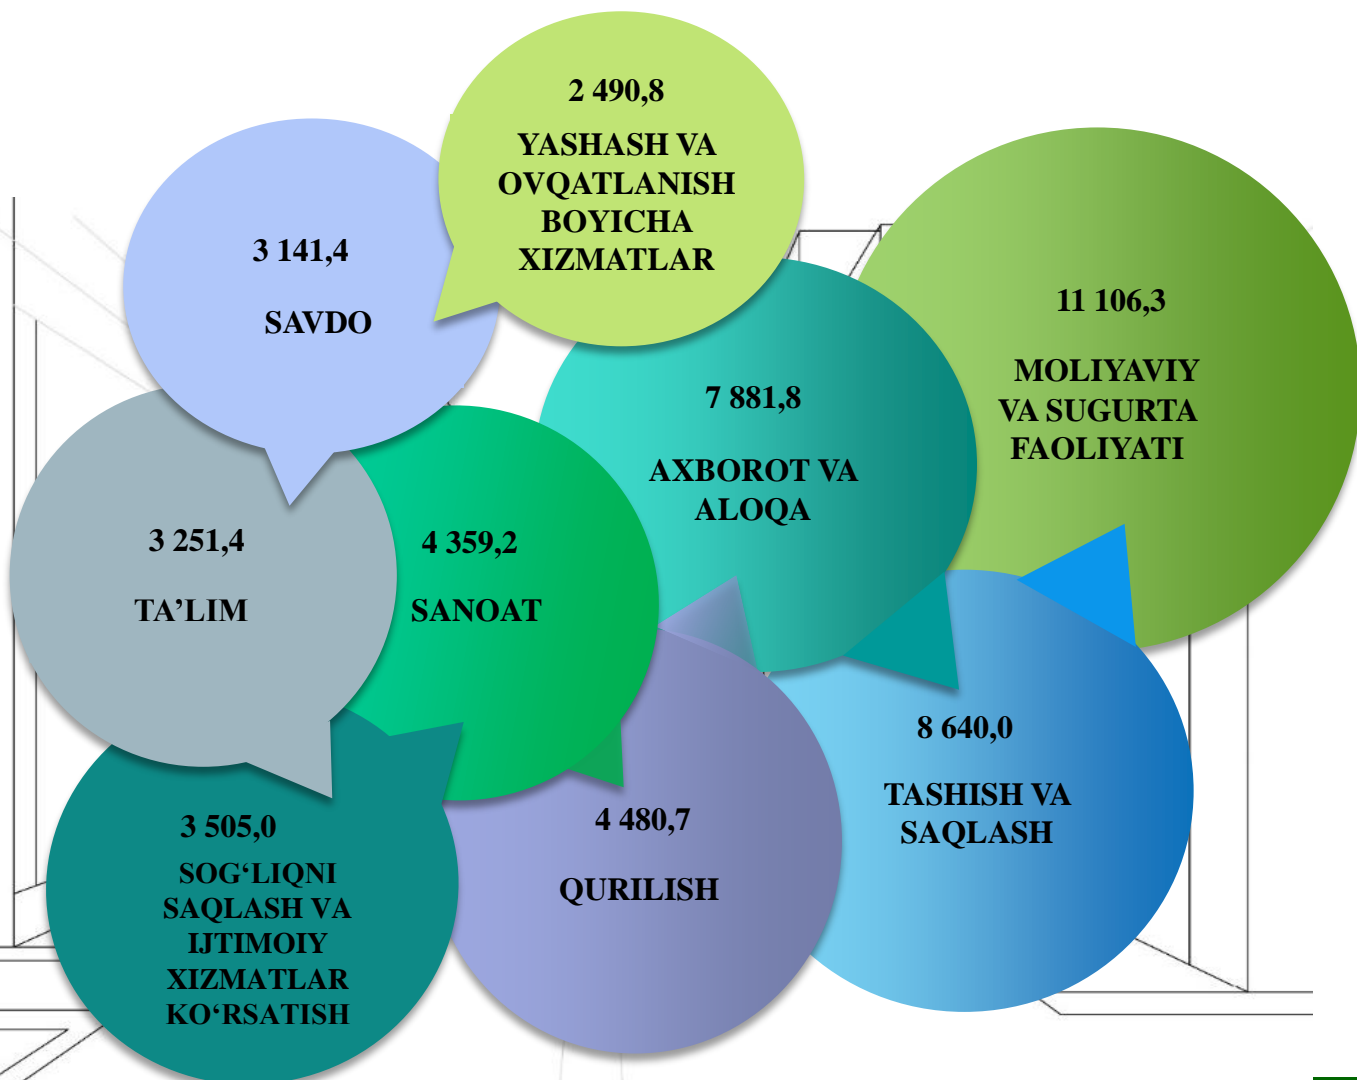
2 490,8

YASHASH VA OVQATLANISH BOYICHA XIZMATLAR

3 141,4

SAVDO

11 106,3

MOLIYAVIY VA SUGURTA FAOLIYATI

7 881,8

AXBOROT VA ALOQA

3 251,4

TA’LIM

4 359,2

SANOAT

8 640,0

TASHISH VA SAQLASH

3 505,0

SOG‘LIQNI SAQLASH VA IJTIMOIY XIZMATLAR KO‘RSATISH

4 480,7

QURILISH